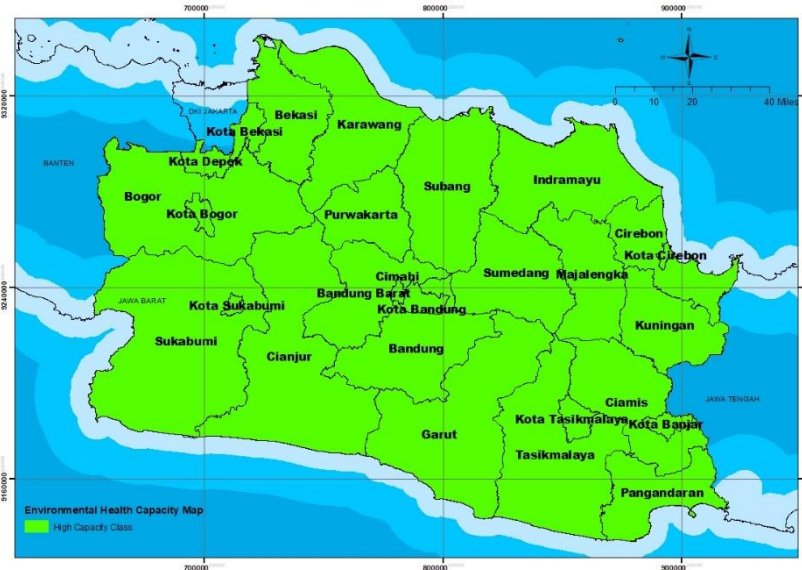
700000
800000
900000
9320000
9240000
9160000
0 10 20 40 Miles
DKI JAKARTA
Bekasi
Kota Bekasi
Karawang
Kota Depok
BANTEN
Subang
Indramayu
Bogor
Kota Bogor
Purwakarta
Cirebon
Kota Cirebon
Cimahi
Sumedang
Majalengka
JAWA BARAT
Kota Sukabumi
Bandung Barat
Kota Bandung
Kuningan
Sukabumi
Cianjur
Bandung
JAWA TENGAH
Ciamis
Kota Tasikmalaya
Kota Banjar
Garut
Tasikmalaya
Pangandaran
Environmental Health Capacity Map
High Capacity Class
700000
800000
900000